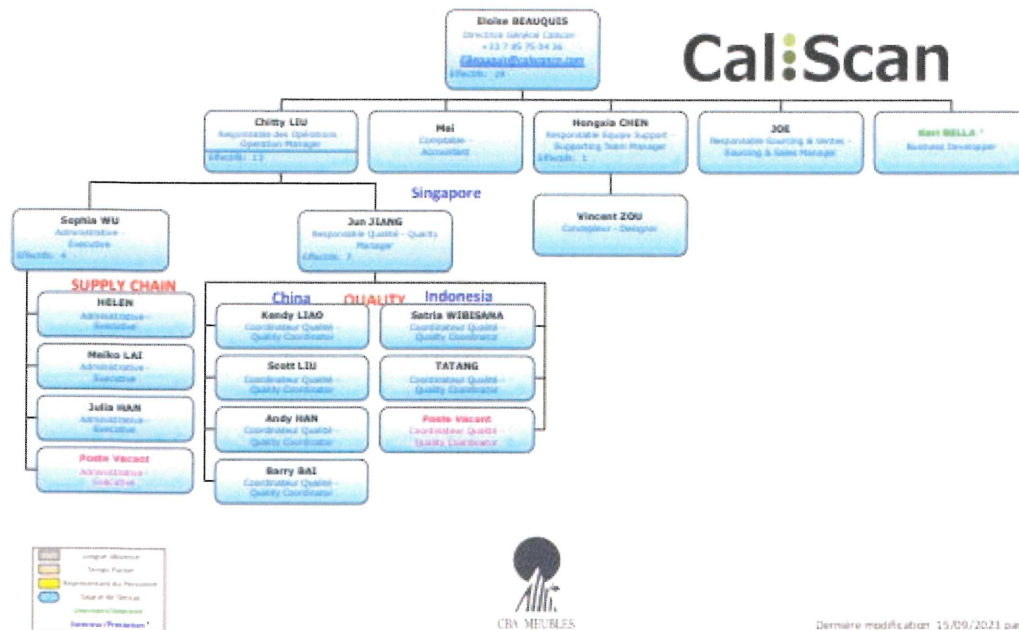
Eloïse BEAUQUIS
Directrice Générale Calscan
+33 7 85 75 54 36
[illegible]
Effectifs : 28

Cal:Scan

Chitty LIU
Responsable des Opérations - Operation Manager
Effectifs : 13

Mei
Comptable - Accountant

Hongxia CHEN
Responsable Equipe Support - Supporting Team Manager
Effectifs : 1

JOE
Responsable Sourcing & Ventes - Sourcing & Sales Manager

Kari BELLA *
Business Developer

Singapore

Vincent ZOU
Concepteur - Designer

Sophia WU
Administrative - Executive
Effectifs : 4

Jun JIANG
Responsable Qualité - Quality Manager
Effectifs : 7

SUPPLY CHAIN

HELEN
Administrative - Executive

Meiko LAI
Administrative - Executive

Julia HAN
Administrative - Executive

Poste Vacant
Administrative - Executive

China
QUALITY
Indonesia

Kendy LIAO
Coordinateur Qualité - Quality Coordinator

Scott LIU
Coordinateur Qualité - Quality Coordinator

Andy HAN
Coordinateur Qualité - Quality Coordinator

Barry BAI
Coordinateur Qualité - Quality Coordinator

Satria WIBISANA
Coordinateur Qualité - Quality Coordinator

TATANG
Coordinateur Qualité - Quality Coordinator

Poste Vacant
Coordinateur Qualité - Quality Coordinator

Longue Absence
Temps Partiel
Représentant du Personnel
Sauveteur Secouriste
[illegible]
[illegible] / Prestataire *

CBA MEUBLES

Dernière modification 15/09/2023 par